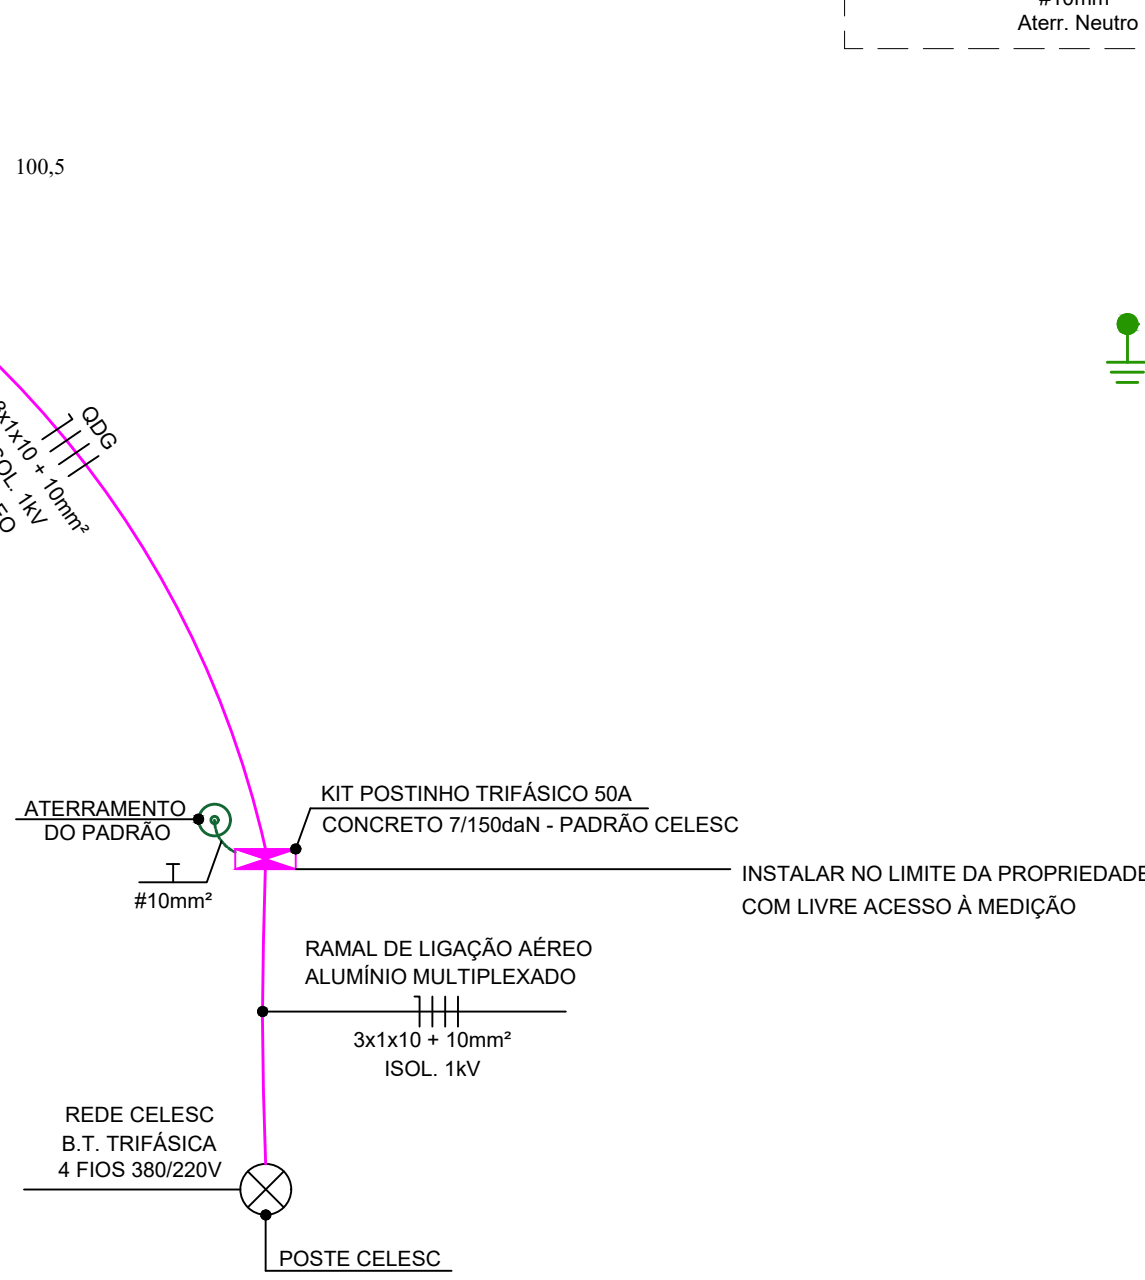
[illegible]
Aterr. Neutro

100,5

QDG
3x1x10 + 10mm²
ISOL. 1kV
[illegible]

ATERRAMENTO
DO PADRÃO

#10mm²

KIT POSTINHO TRIFÁSICO 50A
CONCRETO 7/150daN - PADRÃO CELESC

INSTALAR NO LIMITE DA PROPRIEDADE
COM LIVRE ACESSO À MEDIÇÃO

RAMAL DE LIGAÇÃO AÉREO
ALUMÍNIO MULTIPLEXADO

3x1x10 + 10mm²
ISOL. 1kV

REDE CELESC
B.T. TRIFÁSICA
4 FIOS 380/220V

POSTE CELESC